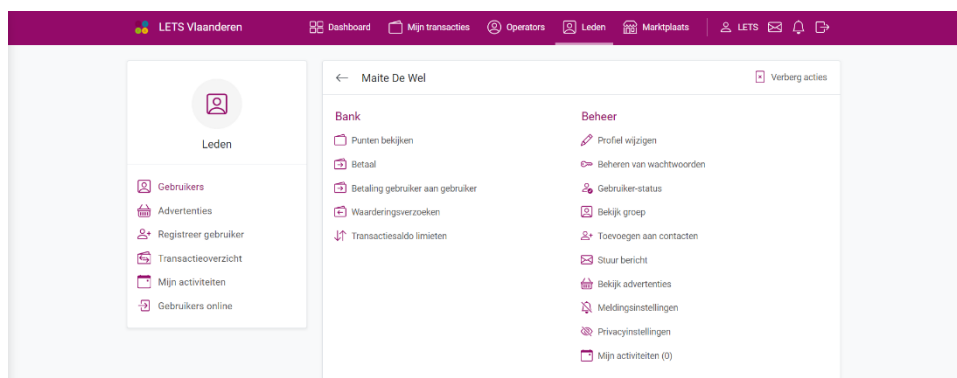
LETS Vlaanderen

Dashboard
Mijn transacties
Operators
Leden
Marktplaats
LETS

Leden

Gebruikers
Advertenties
Registreer gebruiker
Transactieoverzicht
Mijn activiteiten
Gebruikers online

← Maite De Wel

Verberg acties

Bank

Punten bekijken
Betaal
Betaling gebruiker aan gebruiker
Waarderingsverzoeken
Transactiesaldo limieten

Beheer

Profiel wijzigen
Beheren van wachtwoorden
Gebruiker-status
Bekijk groep
Toevoegen aan contacten
Stuur bericht
Bekijk advertenties
Meldingsinstellingen
Privacyinstellingen
Mijn activiteiten (0)